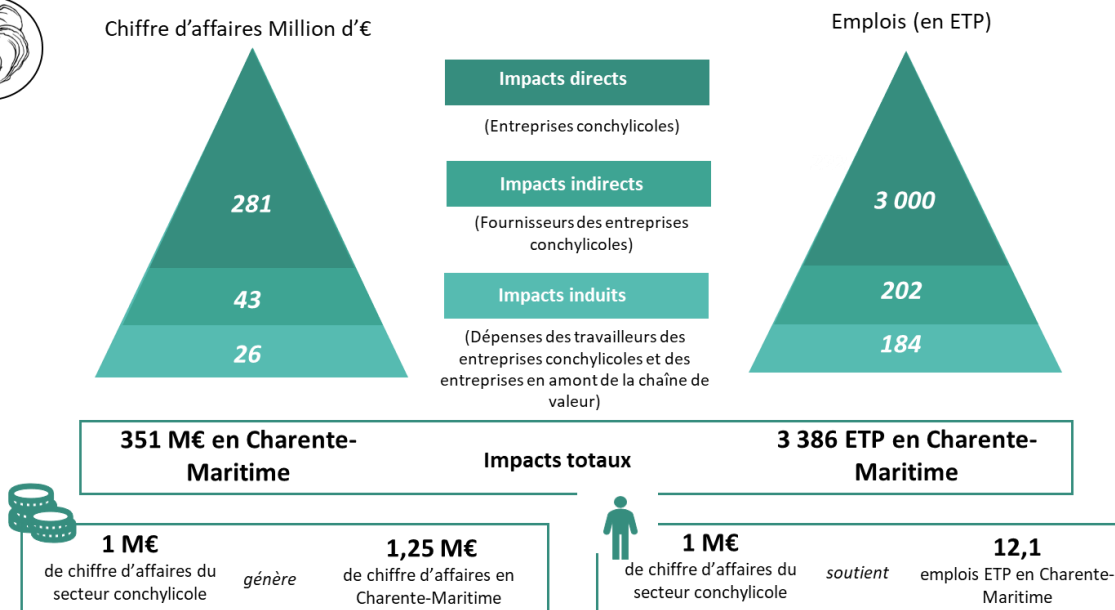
Chiffre d'affaires Million d'€

281

43

26

Impacts directs

(Entreprises conchylicoles)

Impacts indirects

(Fournisseurs des entreprises conchylicoles)

Impacts induits

(Dépenses des travailleurs des entreprises conchylicoles et des entreprises en amont de la chaîne de valeur)

Emplois (en ETP)

3 000

202

184

351 M€ en Charente-Maritime

Impacts totaux

3 386 ETP en Charente-Maritime

1 M€
de chiffre d'affaires du secteur conchylicole

génère

1,25 M€
de chiffre d'affaires en Charente-Maritime

1 M€
de chiffre d'affaires du secteur conchylicole

soutient

12,1
emplois ETP en Charente-Maritime